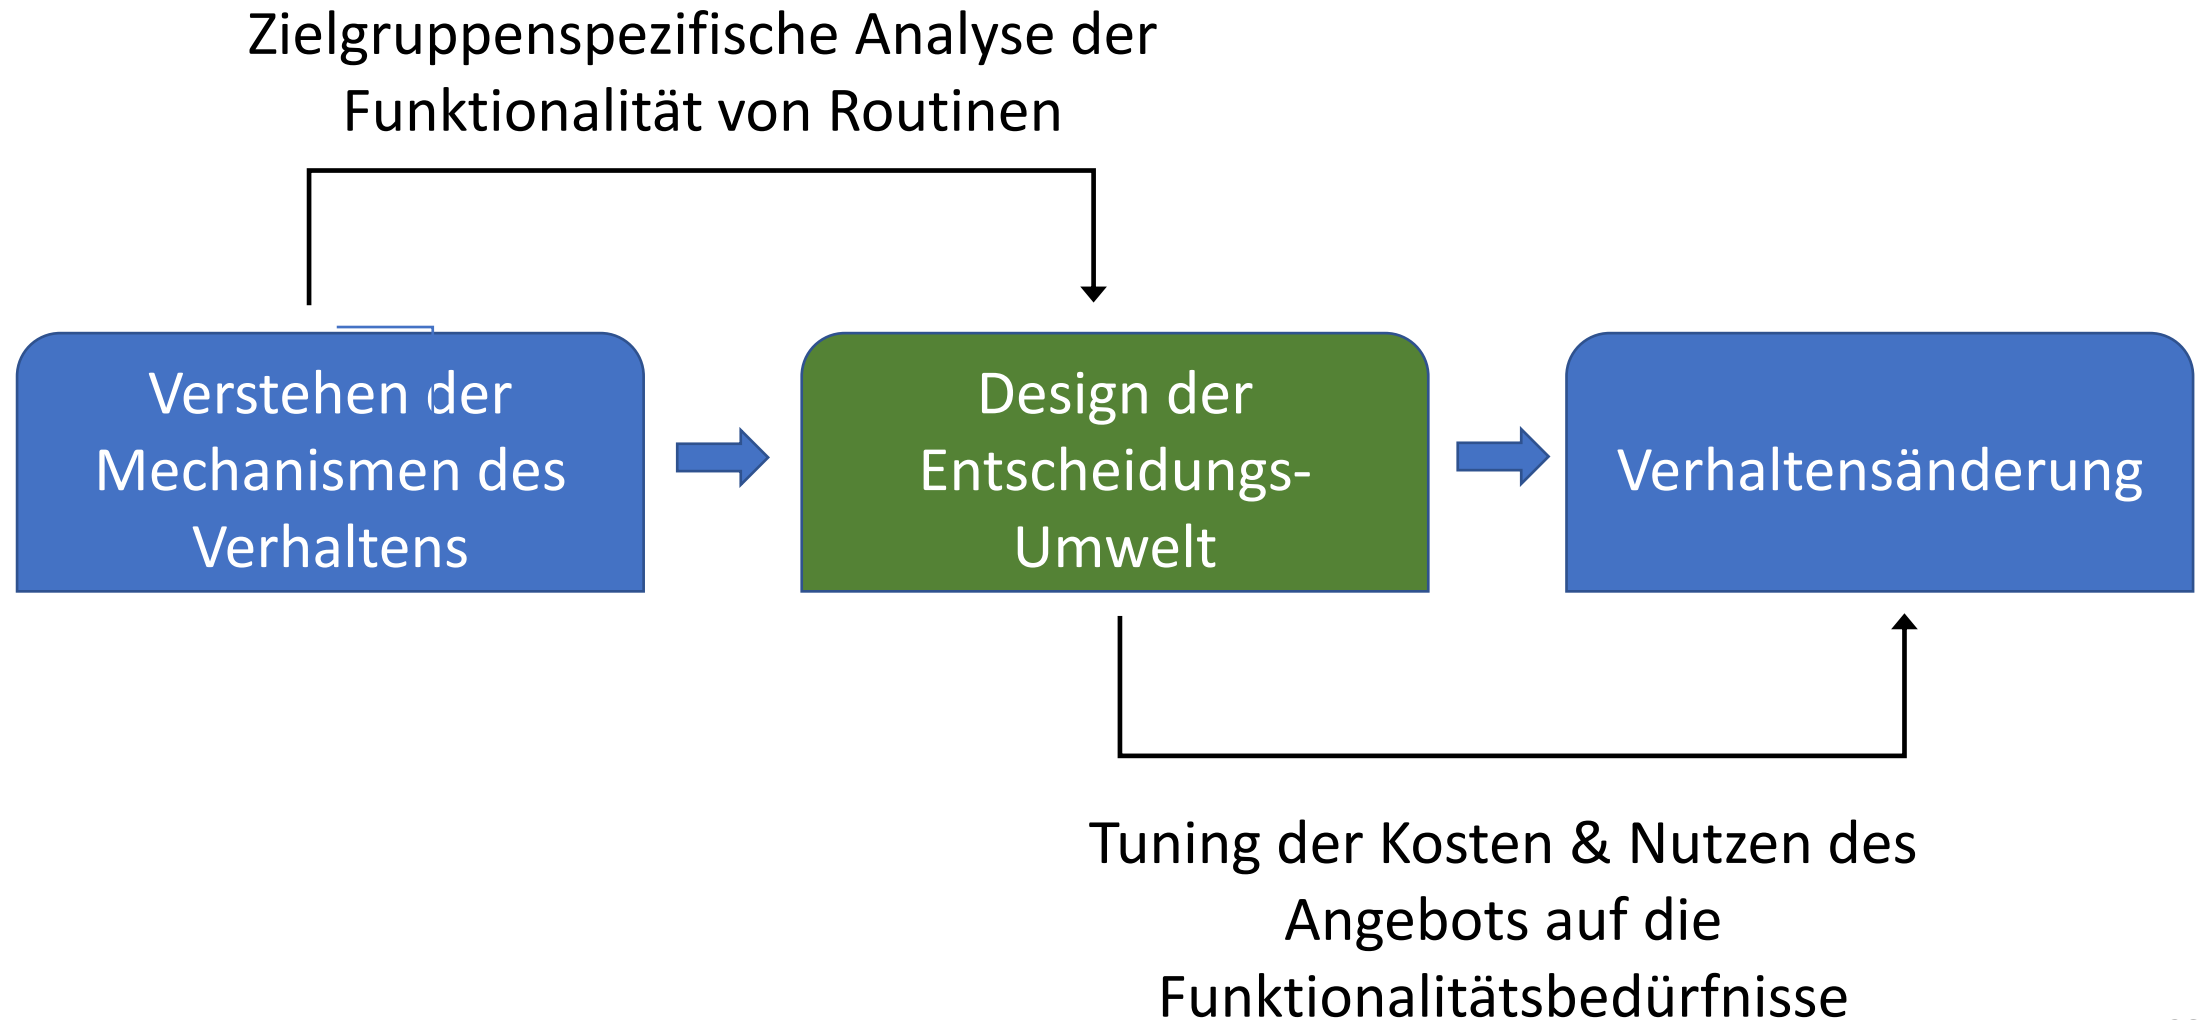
Zielgruppenspezifische Analyse der Funktionalität von Routinen

Verstehen der Mechanismen des Verhaltens

Design der Entscheidungs-Umwelt

Verhaltensänderung

Tuning der Kosten & Nutzen des Angebots auf die Funktionalitätsbedürfnisse